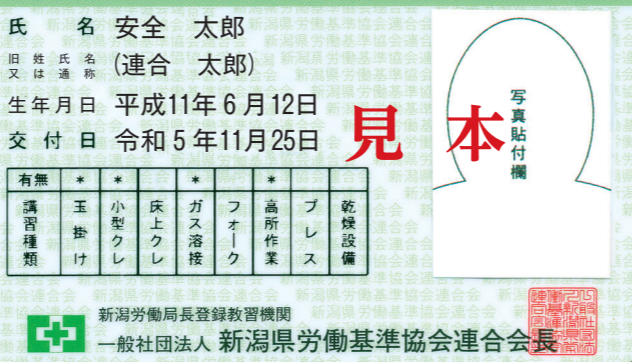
氏　　名　安全　太郎
旧姓氏名
又は通称　(連合　太郎)
生年月日　平成11年 6 月12日
交付日　令和 5 年11月25日

見本

写真貼付欄

| 有無 | ＊ | ＊ |  | ＊ |  | ＊ |  |  |
|---|---|---|---|---|---|---|---|---|
| 講習種類 | 玉掛け | 小型クレ | 床上クレ | ガス溶接 | フォーク | 高所作業 | プレス | 乾燥設備 |

新潟労働局長登録教習機関
一般社団法人　新潟県労働基準協会連合会長

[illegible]

新潟県労働基準協会連合会